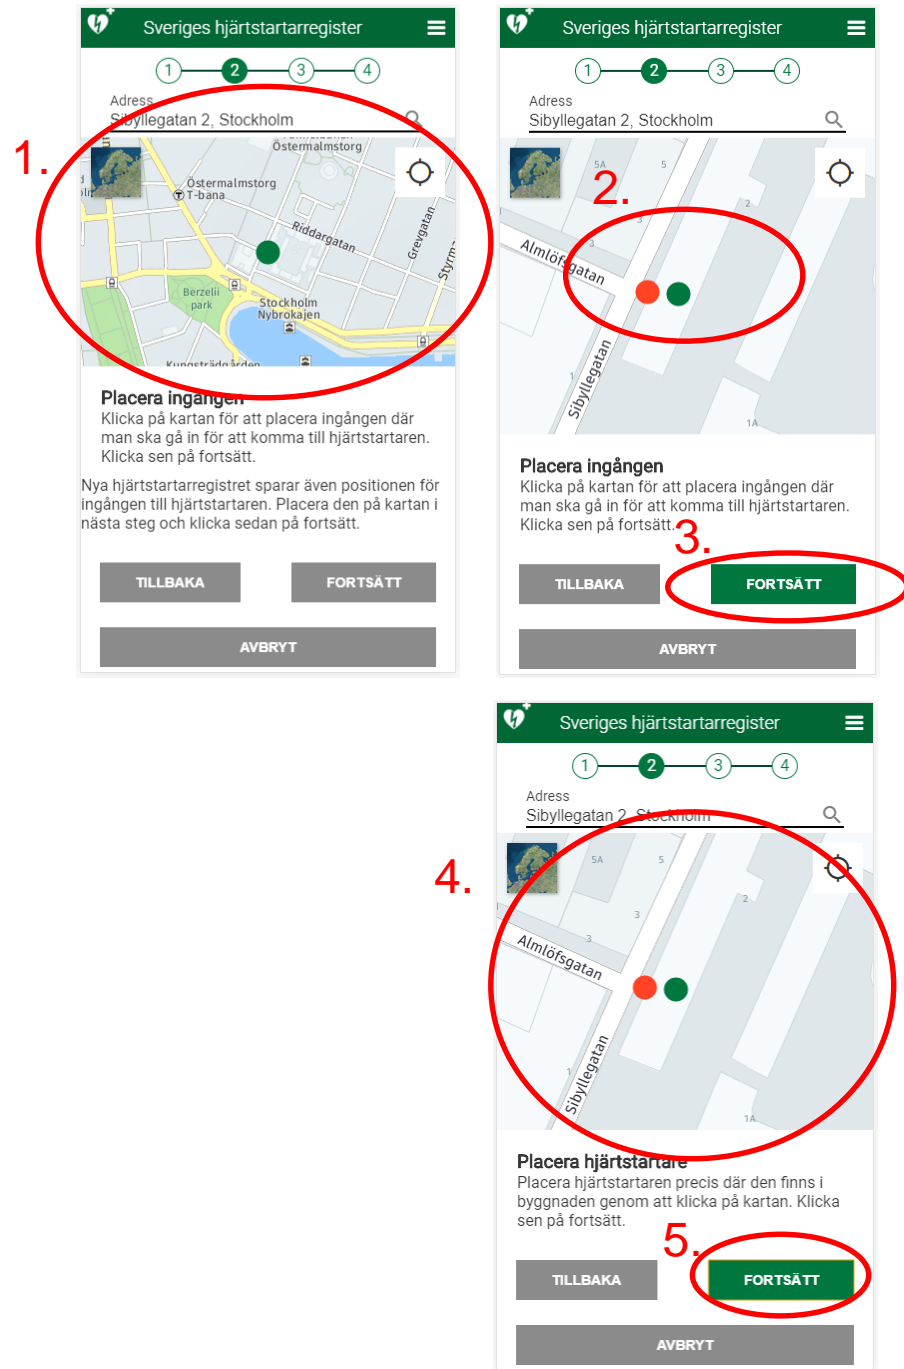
Sveriges hjärtstartarregister

1 2 3 4

Adress
Sibyllegatan 2, Stockholm

1.

Östermalmstorg
Östermalmstorg T-bana
Riddargatan
Grevgatan
Berzelii park
Stockholm Nybrokajen
Kungsträdgården

Placera ingången
Klicka på kartan för att placera ingången där man ska gå in för att komma till hjärtstartaren. Klicka sen på fortsätt.

Nya hjärtstartarregistret sparar även positionen för ingången till hjärtstartaren. Placera den på kartan i nästa steg och klicka sedan på fortsätt.

TILLBAKA
FORTSÄTT
AVBRYT

Sveriges hjärtstartarregister

1 2 3 4

Adress
Sibyllegatan 2, Stockholm

2.

5A 5 2 3 3 1 1A
Almlöfsgatan
Sibyllegatan

Placera ingången
Klicka på kartan för att placera ingången där man ska gå in för att komma till hjärtstartaren. Klicka sen på fortsätt.

3.

TILLBAKA
FORTSÄTT
AVBRYT

Sveriges hjärtstartarregister

1 2 3 4

Adress
Sibyllegatan 2, Stockholm

4.

5A 5 2 3 3 1 1A
Almlöfsgatan
Sibyllegatan

Placera hjärtstartare
Placera hjärtstartaren precis där den finns i byggnaden genom att klicka på kartan. Klicka sen på fortsätt.

5.

TILLBAKA
FORTSÄTT
AVBRYT